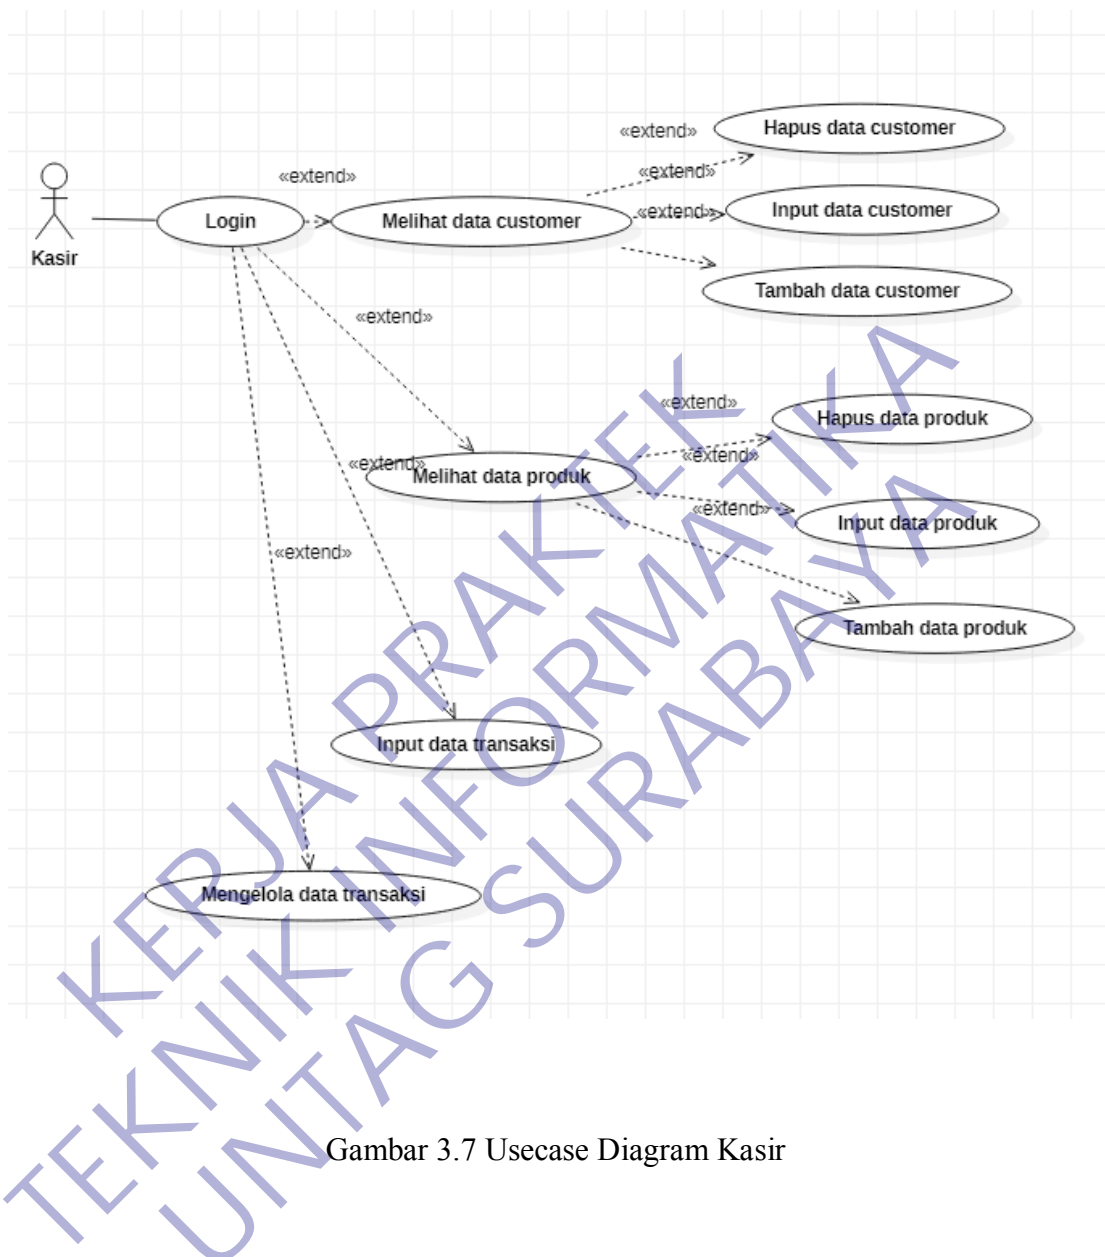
«extend»
Hapus data customer
«extend»
«extend»
Kasir
Login
Melihat data customer
«extend»
Input data customer
Tambah data customer
«extend»
«extend»
Hapus data produk
«extend»
«extend»
Melihat data produk
«extend»
Input data produk
«extend»
Tambah data produk
Input data transaksi
Mengelola data transaksi

KERJA PRAKTEK
TEKNIK INFORMATIKA
UNTAG SURABAYA

Gambar 3.7 Usecase Diagram Kasir